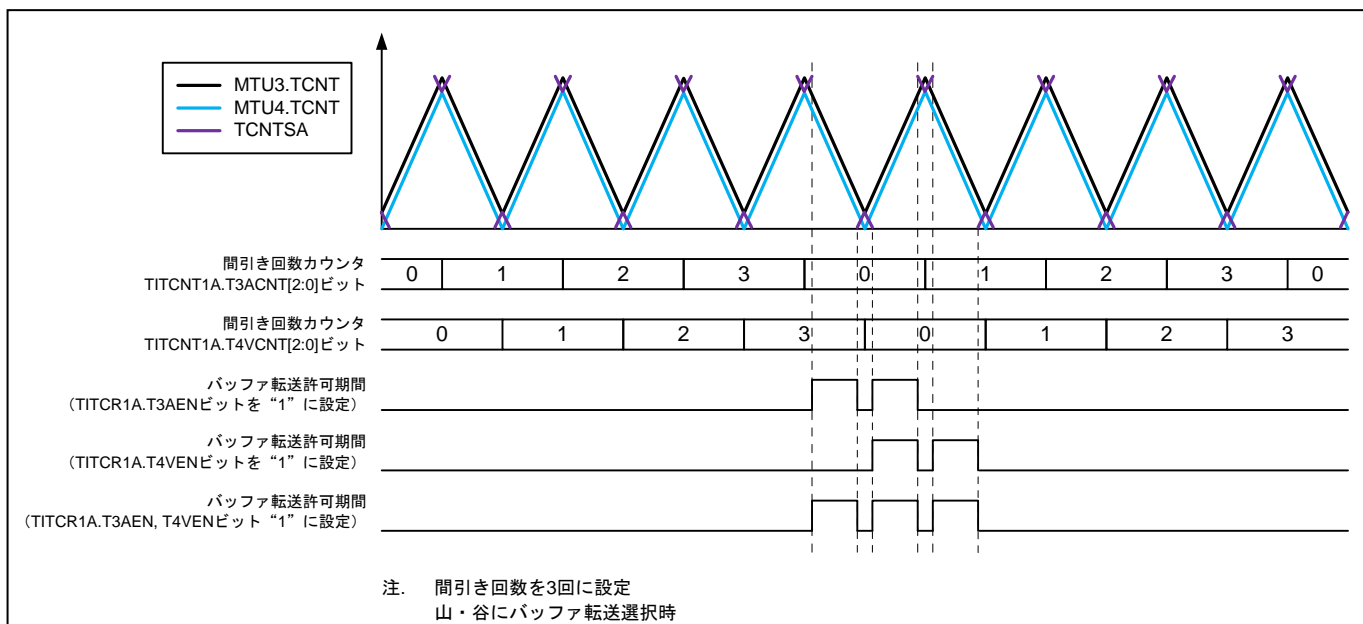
MTU3.TCNT
MTU4.TCNT
TCNTSA

間引き回数カウンタ
TITCNT1A.T3ACNT[2:0]ビット

| 0 | 1 | 2 | 3 | 0 | 1 | 2 | 3 | 0 |
|---|---|---|---|---|---|---|---|---|

間引き回数カウンタ
TITCNT1A.T4VCNT[2:0]ビット

| 0 | 1 | 2 | 3 | 0 | 1 | 2 | 3 |
|---|---|---|---|---|---|---|---|

バッファ転送許可期間
（TITCR1A.T3AENビットを“1”に設定）

バッファ転送許可期間
（TITCR1A.T4VENビットを“1”に設定）

バッファ転送許可期間
（TITCR1A.T3AEN, T4VENビット“1”に設定）

注. 間引き回数を3回に設定
山・谷にバッファ転送選択時